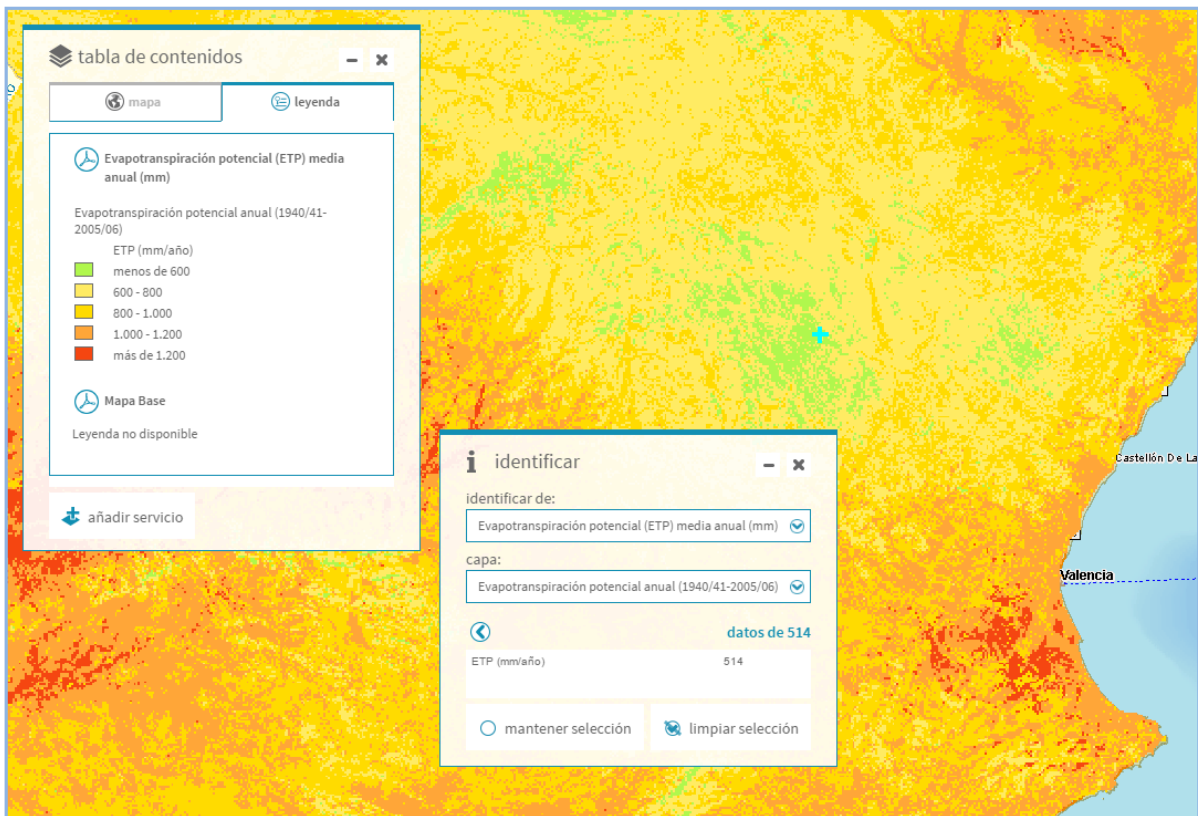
tabla de contenidos

mapa | leyenda

Evapotranspiración potencial (ETP) media anual (mm)

Evapotranspiración potencial anual (1940/41-2005/06)

ETP (mm/año)
menos de 600
600 - 800
800 - 1.000
1.000 - 1.200
más de 1.200

Mapa Base

Leyenda no disponible

añadir servicio

identificar

identificar de:
Evapotranspiración potencial (ETP) media anual (mm)

capa:
Evapotranspiración potencial anual (1940/41-2005/06)

datos de 514

| ETP (mm/año) | 514 |
|---|---|

mantener selección

limpiar selección

Castellón De La

Valencia